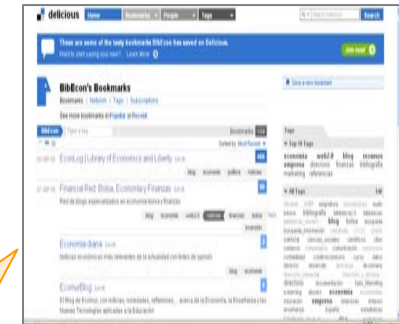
delicious Home Bookmarks People Tags Search

These are some of the tasty bookmarks BibEcon has saved on Delicious.
Join now

BibEcon's Bookmarks
Bookmarks | Network | Tags | Subscriptions

See more bookmarks in Popular or Recent

Save a new bookmark

Bookmarks

EconLog | Library of Economics and Liberty

blog economia politica noticias

Financial Red. Bolsa, Economía y Finanzas

Red de blogs especializados en economía bolsa y finanzas

blog economia web2.0 noticias finanzas bolsa

Economía diaria

Noticias económicas más relevantes de la actualidad con textos de opinión

blog economia

EconuBlog

El Blog de Econsa, con noticias, novedades, reflexiones... acerca de la Economía, la Enseñanza y las Nuevas Tecnologías aplicadas a la Educación

Tags
Top 10 Tags
economía web2.0 blog recursos empresa directorio finanzas bibliografía marketing referencias

All Tags